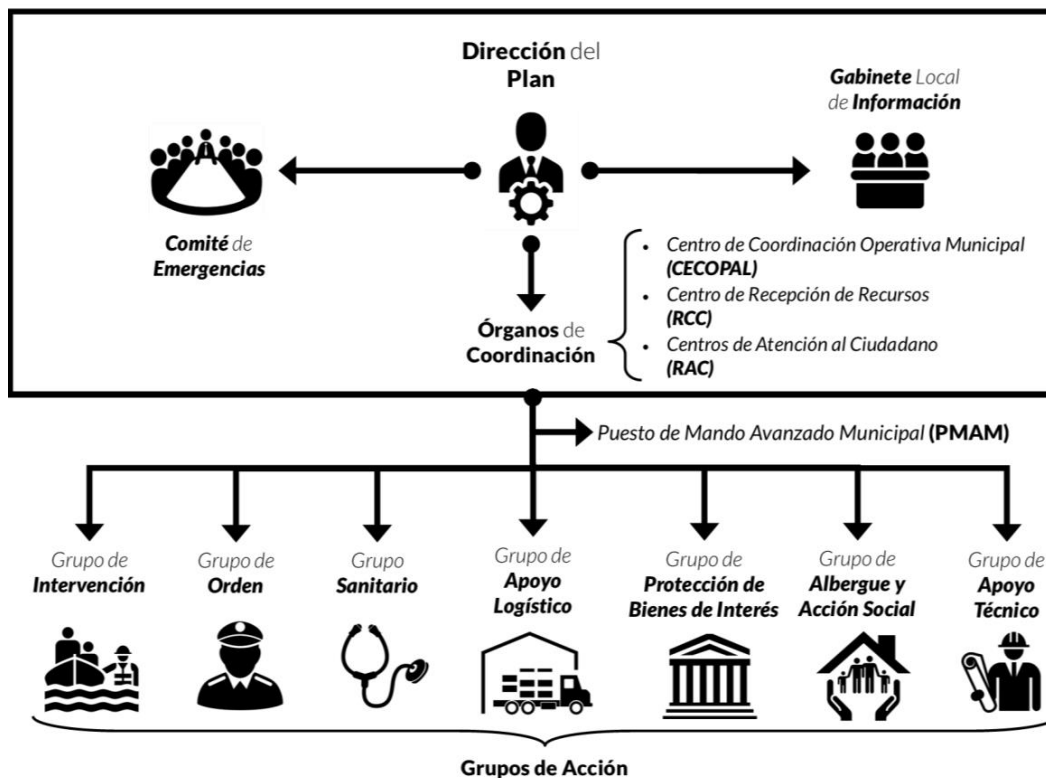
Dirección del Plan

Gabinete Local de Información

Comité de Emergencias

Órganos de Coordinación

- Centro de Coordinación Operativa Municipal (CECOPAL)
- Centro de Recepción de Recursos (RCC)
- Centros de Atención al Ciudadano (RAC)

Puesto de Mando Avanzado Municipal (PMAM)

Grupo de Intervención

Grupo de Orden

Grupo Sanitario

Grupo de Apoyo Logístico

Grupo de Protección de Bienes de Interés

Grupo de Albergue y Acción Social

Grupo de Apoyo Técnico

Grupos de Acción